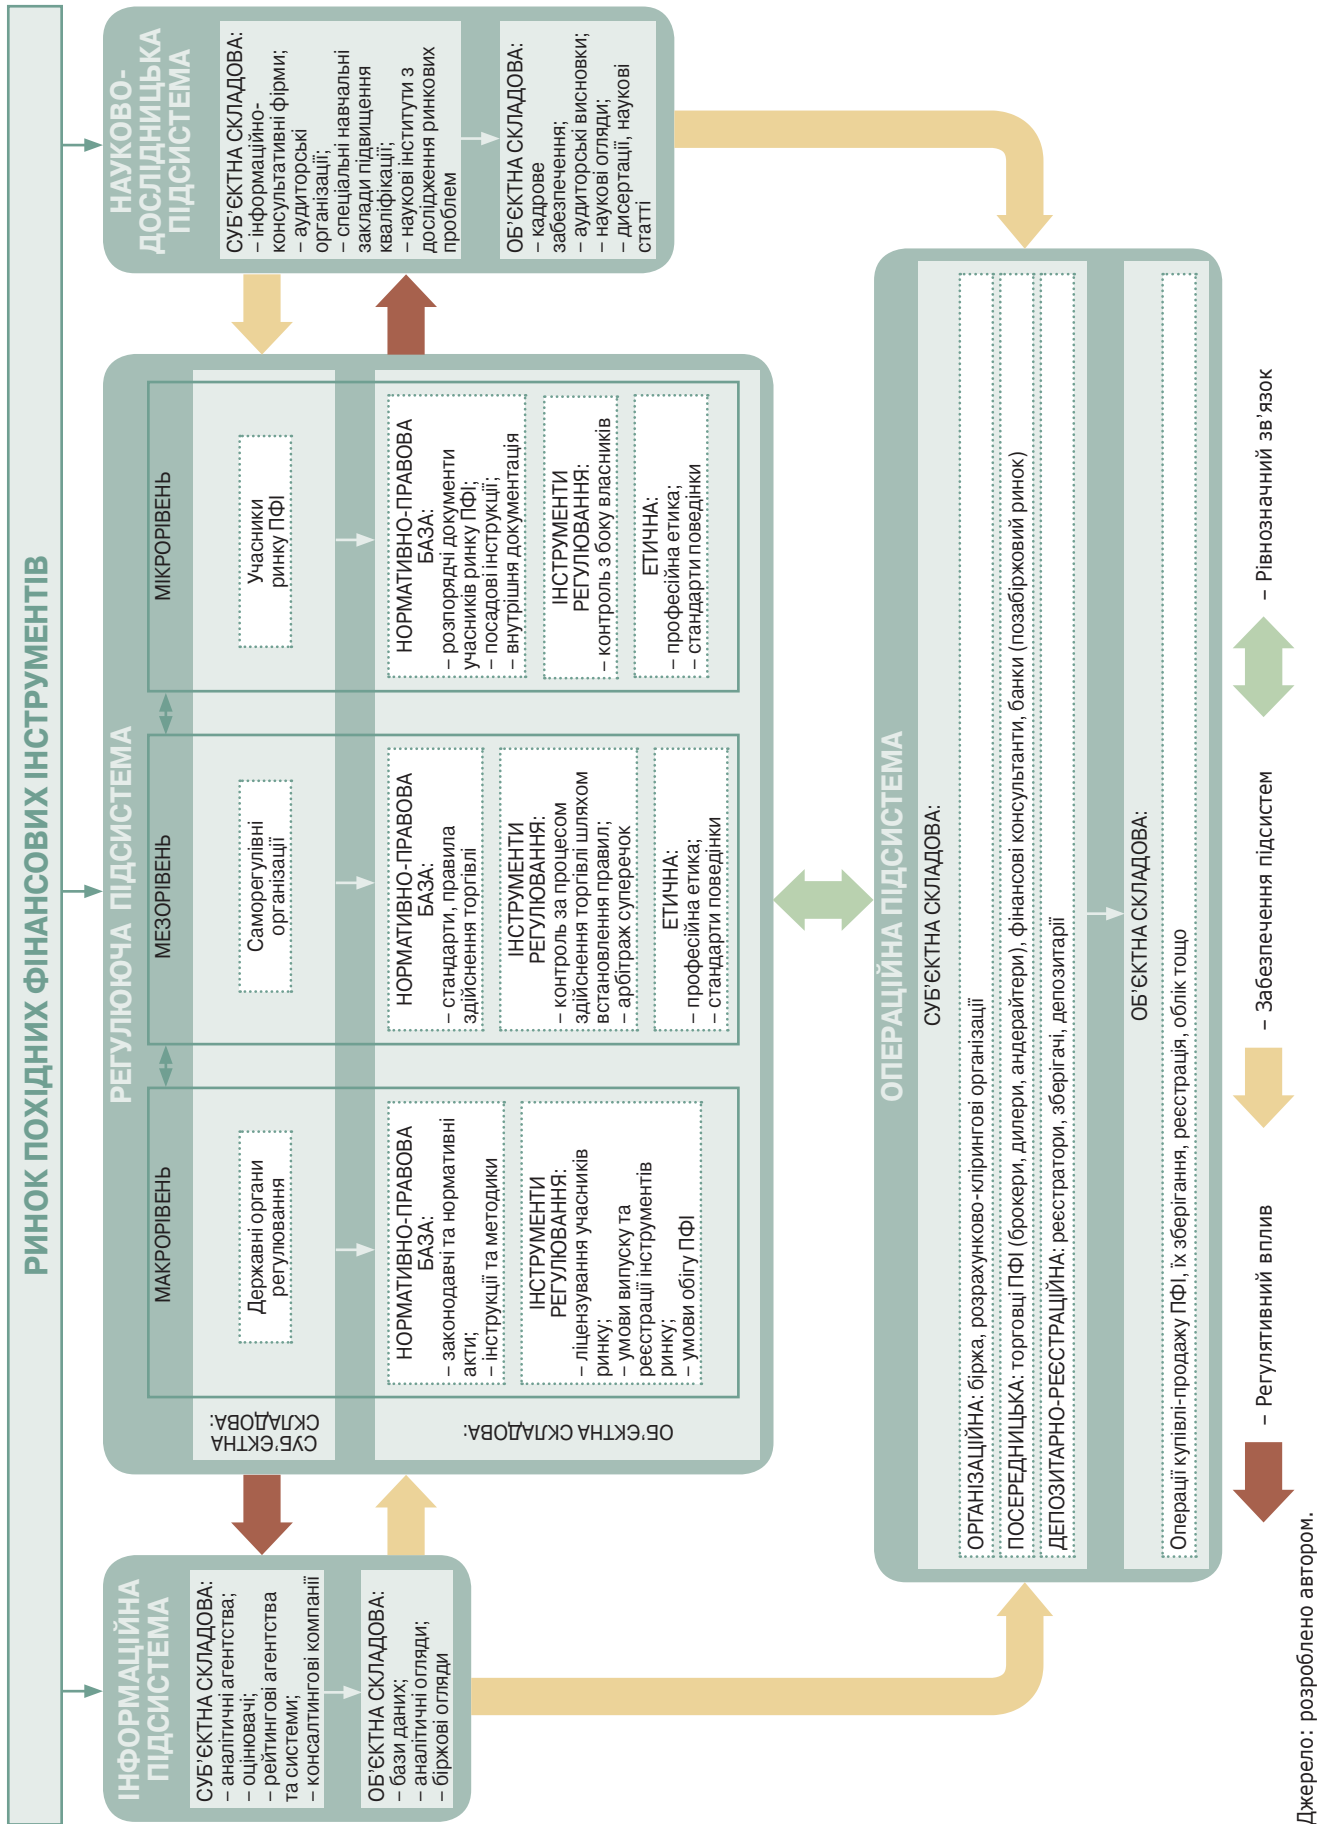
РИНОК ПОХІДНИХ ФІНАНСОВИХ ІНСТРУМЕНТІВ

ІНФОРМАЦІЙНА ПІДСИСТЕМА

СУБ'ЄКТНА СКЛАДОВА:
– аналітичні агентства;
– оцінювачі;
– рейтингові агентства та системи;
– консалтингові компанії

ОБ'ЄКТНА СКЛАДОВА:
– бази даних;
– аналітичні огляди;
– біржові огляди

РЕГУЛЮЮЧА ПІДСИСТЕМА

СУБ'ЄКТНА СКЛАДОВА:

ОБ'ЄКТНА СКЛАДОВА:

МАКРОРІВЕНЬ

Державні органи регулювання

НОРМАТИВНО-ПРАВОВА БАЗА:
– законодавчі та нормативні акти;
– інструкції та методики

ІНСТРУМЕНТИ РЕГУЛЮВАННЯ:
– ліцензування учасників ринку;
– умови випуску та реєстрації інструментів ринку;
– умови обігу ПФІ

МЕЗОРІВЕНЬ

Саморегулівні організації

НОРМАТИВНО-ПРАВОВА БАЗА:
– стандарти, правила здійснення торгівлі

ІНСТРУМЕНТИ РЕГУЛЮВАННЯ:
– контроль за процесом здійснення торгівлі шляхом встановлення правил;
– арбітраж суперечок

ЕТИЧНА:
– професійна етика;
– стандарти поведінки

МІКРОРІВЕНЬ

Учасники ринку ПФІ

НОРМАТИВНО-ПРАВОВА БАЗА:
– розпорядчі документи учасників ринку ПФІ;
– посадові інструкції;
– внутрішня документація

ІНСТРУМЕНТИ РЕГУЛЮВАННЯ:
– контроль з боку власників

ЕТИЧНА:
– професійна етика;
– стандарти поведінки

НАУКОВО-ДОСЛІДНИЦЬКА ПІДСИСТЕМА

СУБ'ЄКТНА СКЛАДОВА:
– інформаційно-консультативні фірми;
– аудиторські організації;
– спеціальні навчальні заклади підвищення кваліфікації;
– наукові інститути з дослідження ринкових проблем

ОБ'ЄКТНА СКЛАДОВА:
– кадрове забезпечення;
– аудиторські висновки;
– наукові огляди;
– дисертації, наукові статті

ОПЕРАЦІЙНА ПІДСИСТЕМА

СУБ'ЄКТНА СКЛАДОВА:

ОРГАНІЗАЦІЙНА: біржа, розрахунково-клірингові організації

ПОСЕРЕДНИЦЬКА: торговці ПФІ (брокери, дилери, андерайтери), фінансові консультанти, банки (позабіржовий ринок)

ДЕПОЗИТАРНО-РЕЄСТРАЦІЙНА: реєстратори, зберігачі, депозитарії

ОБ'ЄКТНА СКЛАДОВА:

Операції купівлі-продажу ПФІ, їх зберігання, реєстрація, облік тощо

– Регулятивний вплив

– Забезпечення підсистем

– Рівнозначний зв'язок

Джерело: розроблено автором.